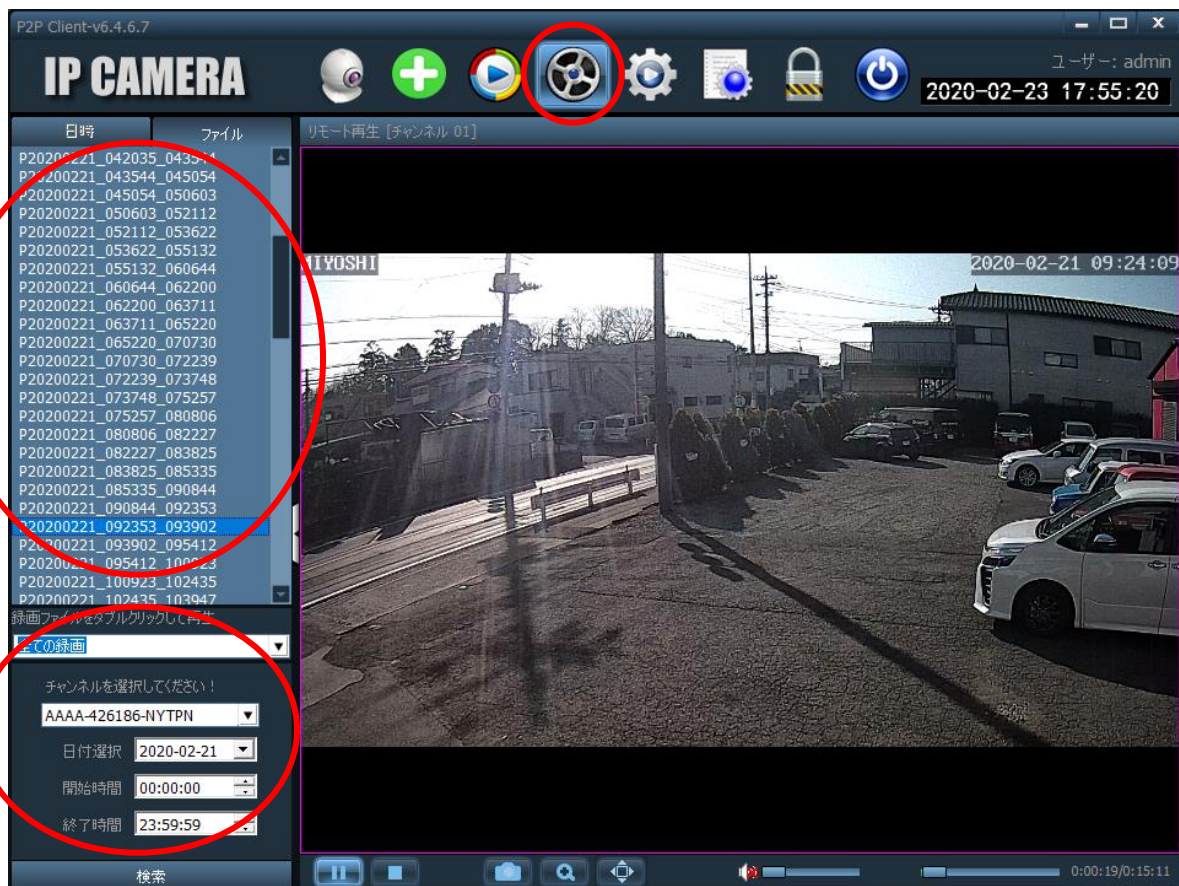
P2P Client-v6.4.6.7

IP CAMERA

ユーザー: admin
2020-02-23 17:55:20

日時
ファイル

P20200221_042035_043544
P20200221_043544_045054
P20200221_045054_050603
P20200221_050603_052112
P20200221_052112_053622
P20200221_053622_055132
P20200221_055132_060644
P20200221_060644_062200
P20200221_062200_063711
P20200221_063711_065220
P20200221_065220_070730
P20200221_070730_072239
P20200221_072239_073748
P20200221_073748_075257
P20200221_075257_080806
P20200221_080806_082227
P20200221_082227_083825
P20200221_083825_085335
P20200221_085335_090844
P20200221_090844_092353
P20200221_092353_093902
P20200221_093902_095412
P20200221_095412_10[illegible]
P20200221_100923_102435
P20200221_102435_103947

録画ファイルをダブルクリックして再生
全ての録画

チャンネルを選択してください！
AAAA-426186-NYTPN
日付選択 2020-02-21
開始時間 00:00:00
終了時間 23:59:59

検索

リモート再生 [チャンネル 01]

MIYOSHI
2020-02-21 09:24:09

0:00:19/0:15:11